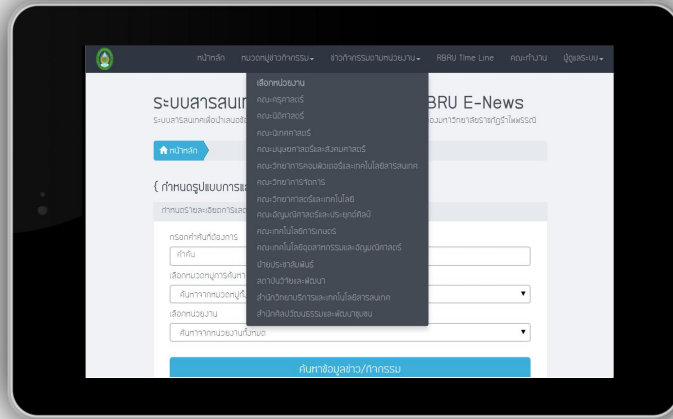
หน้าหลัก หมวดหมู่ข่าว/กิจกรรม▾ ข่าว/กิจกรรมตามหน่วยงาน▾ RBRU Time Line คณะทำงาน ผู้ดูแลระบบ▾

ระบบสารสนเท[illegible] RBRU E-News
ระบบสารสนเทศเพื่อนำเสนอข่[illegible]องมหาวิทยาลัยราชภัฏรำไพพรรณี

หน้าหลัก

{ กำหนดรูปแบบการแ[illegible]

กำหนดรายละเอียดการแสด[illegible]

กรอกคำค้นที่ต้องการ
คำค้น

เลือกหมวดหมู่การค้นหา
ค้นหาจากหมวดหมู่ทั้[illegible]

เลือกหน่วยงาน
ค้นหาจากหน่วยงานทั้งหมด

ค้นหาข้อมูลข่าว/กิจกรรม

เลือกหน่วยงาน
คณะครุศาสตร์
คณะนิติศาสตร์
คณะนิเทศศาสตร์
คณะมนุษยศาสตร์และสังคมศาสตร์
คณะวิทยาการคอมพิวเตอร์และเทคโนโลยีสารสนเทศ
คณะวิทยาการจัดการ
คณะวิทยาศาสตร์และเทคโนโลยี
คณะอัญมณีศาสตร์และประยุกต์ศิลป์
คณะเทคโนโลยีการเกษตร
คณะเทคโนโลยีอุตสาหกรรมและอัญมณีศาสตร์
ฝ่ายประชาสัมพันธ์
สถาบันวิจัยและพัฒนา
สำนักวิทยบริการและเทคโนโลยีสารสนเทศ
สำนักศิลปวัฒนธรรมและพัฒนาชุมชน